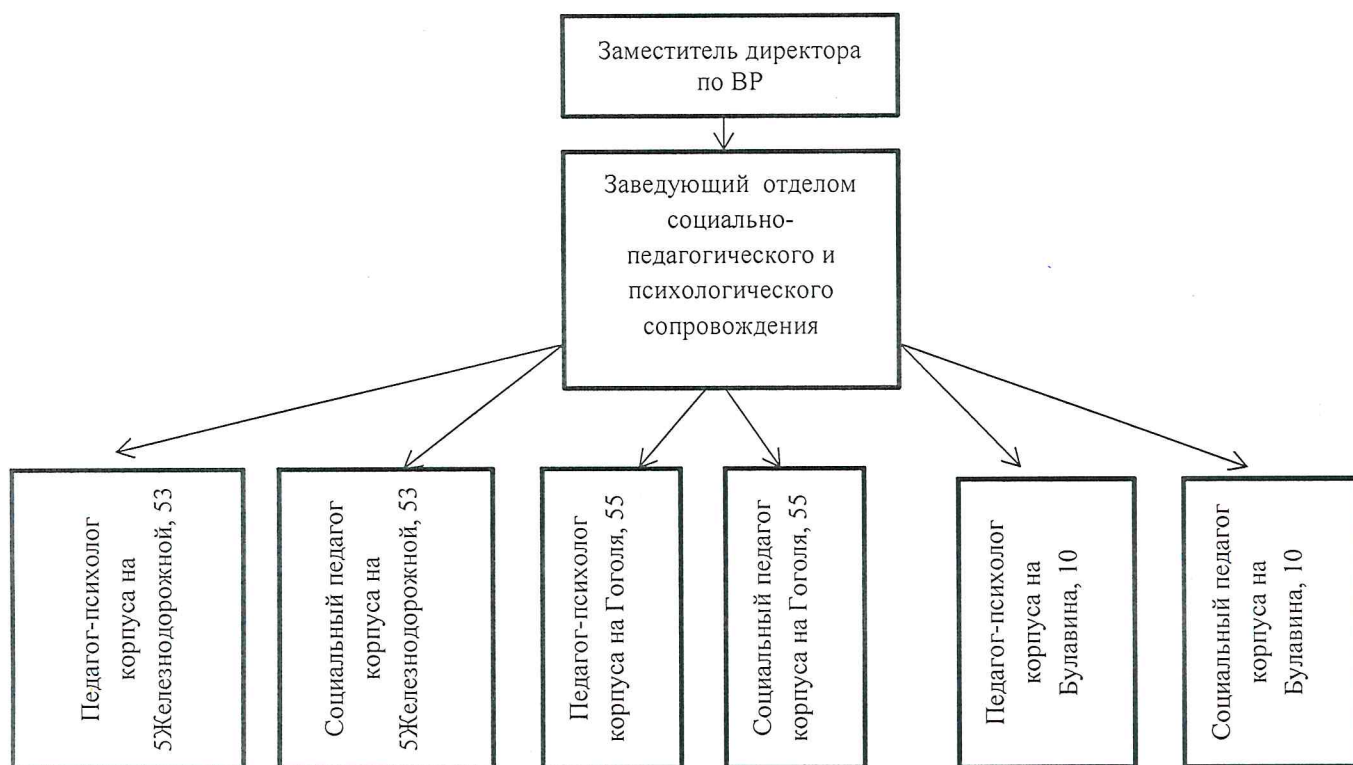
Заместитель директора по ВР

Заведующий отделом социально-педагогического и психологического сопровождения

Педагог-психолог корпуса на 5Железнодорожной, 53

Социальный педагог корпуса на 5Железнодорожной, 53

Педагог-психолог корпуса на Гоголя, 55

Социальный педагог корпуса на Гоголя, 55

Педагог-психолог корпуса на Булавина, 10

Социальный педагог корпуса на Булавина, 10